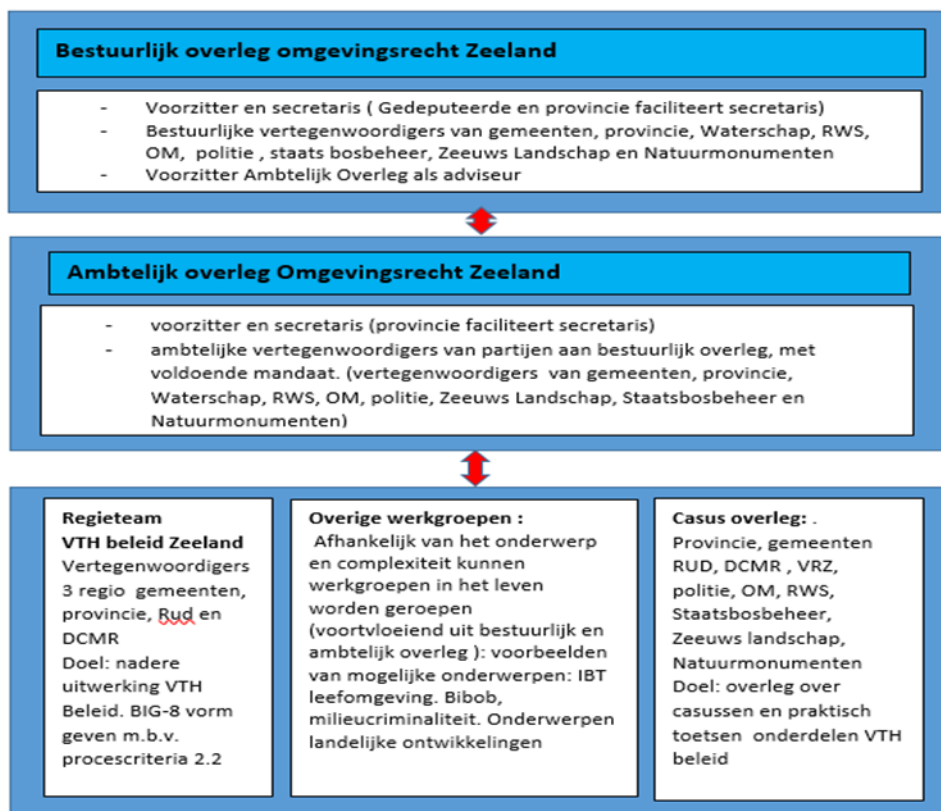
Bestuurlijk overleg omgevingsrecht Zeeland

- Voorzitter en secretaris ( Gedeputeerde en provincie faciliteert secretaris)
- Bestuurlijke vertegenwoordigers van gemeenten, provincie, Waterschap, RWS, OM, politie , staats bosbeheer, Zeeuws Landschap en Natuurmonumenten
- Voorzitter Ambtelijk Overleg als adviseur

Ambtelijk overleg Omgevingsrecht Zeeland

- voorzitter en secretaris (provincie faciliteert secretaris)
- ambtelijke vertegenwoordigers van partijen aan bestuurlijk overleg, met voldoende mandaat. (vertegenwoordigers van gemeenten, provincie, Waterschap, RWS, OM, politie, Zeeuws Landschap, Staatsbosbeheer en Natuurmonumenten)

Regieteam VTH beleid Zeeland
Vertegenwoordigers 3 regio gemeenten, provincie, Rud en DCMR
Doel: nadere uitwerking VTH Beleid. BIG-8 vorm geven m.b.v. procescriteria 2.2

Overige werkgroepen :
Afhankelijk van het onderwerp en complexiteit kunnen werkgroepen in het leven worden geroepen (voortvloeiend uit bestuurlijk en ambtelijk overleg ): voorbeelden van mogelijke onderwerpen: IBT leefomgeving. Bibob, milieucriminaliteit. Onderwerpen landelijke ontwikkelingen

Casus overleg: .
Provincie, gemeenten RUD, DCMR , VRZ, politie, OM, RWS, Staatsbosbeheer, Zeeuws landschap, Natuurmonumenten
Doel: overleg over casussen en praktisch toetsen onderdelen VTH beleid